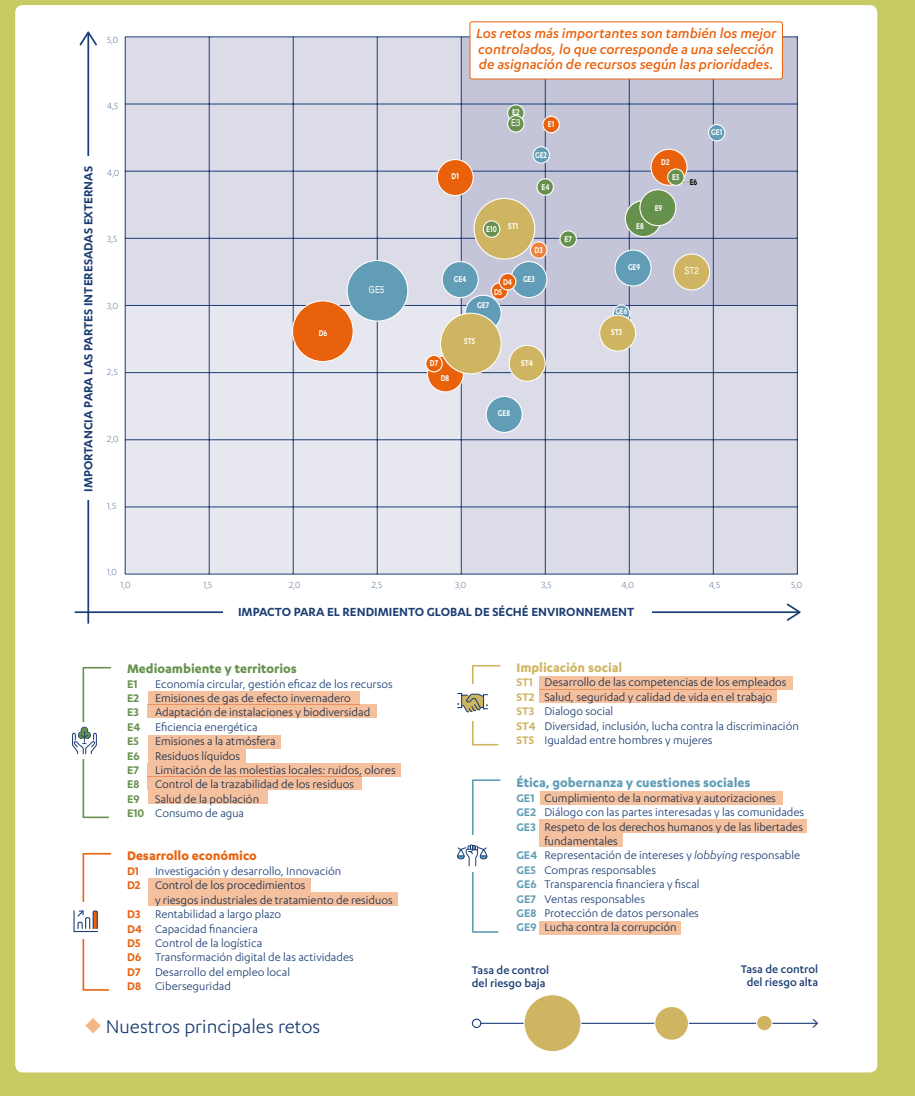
Los retos más importantes son también los mejor controlados, lo que corresponde a una selección de asignación de recursos según las prioridades.

IMPORTANCIA PARA LAS PARTES INTERESADAS EXTERNAS

5,0
4,5
4,0
3,5
3,0
2,5
2,0
1,5
1,0

E2
E3
E1
GE1
GE2
D2
E5
E6
D1
E4
E9
E8
E10
ST1
E7
D3
GE9
ST2
GE4
GE5
D4
GE3
D5
GE7
GE6
D6
ST5
ST3
D7
ST4
D8
GE8

1,0 1,5 2,0 2,5 3,0 3,5 4,0 4,5 5,0

IMPACTO PARA EL RENDIMIENTO GLOBAL DE SÉCHÉ ENVIRONNEMENT

Medioambiente y territorios
E1 Economía circular, gestión eficaz de los recursos
E2 Emisiones de gas de efecto invernadero
E3 Adaptación de instalaciones y biodiversidad
E4 Eficiencia energética
E5 Emisiones a la atmósfera
E6 Residuos líquidos
E7 Limitación de las molestias locales: ruidos, olores
E8 Control de la trazabilidad de los residuos
E9 Salud de la población
E10 Consumo de agua

Desarrollo económico
D1 Investigación y desarrollo, Innovación
D2 Control de los procedimientos y riesgos industriales de tratamiento de residuos
D3 Rentabilidad a largo plazo
D4 Capacidad financiera
D5 Control de la logística
D6 Transformación digital de las actividades
D7 Desarrollo del empleo local
D8 Ciberseguridad

Nuestros principales retos

Implicación social
ST1 Desarrollo de las competencias de los empleados
ST2 Salud, seguridad y calidad de vida en el trabajo
ST3 Diálogo social
ST4 Diversidad, inclusión, lucha contra la discriminación
ST5 Igualdad entre hombres y mujeres

Ética, gobernanza y cuestiones sociales
GE1 Cumplimiento de la normativa y autorizaciones
GE2 Diálogo con las partes interesadas y las comunidades
GE3 Respeto de los derechos humanos y de las libertades fundamentales
GE4 Representación de intereses y lobbying responsable
GE5 Compras responsables
GE6 Transparencia financiera y fiscal
GE7 Ventas responsables
GE8 Protección de datos personales
GE9 Lucha contra la corrupción

Tasa de control del riesgo baja
Tasa de control del riesgo alta